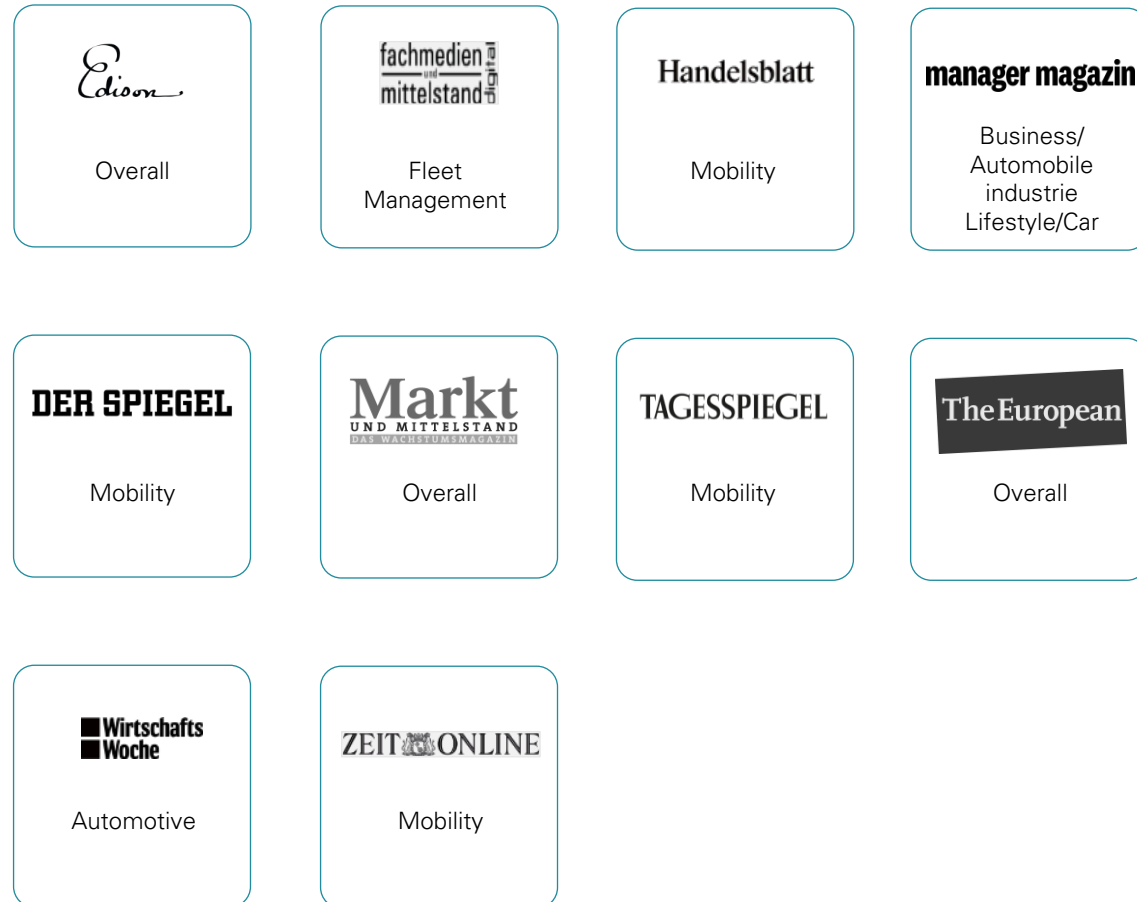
Edison

Overall

fachmedien und mittelstand digital

Fleet Management

Handelsblatt

Mobility

manager magazin

Business/ Automobile industrie Lifestyle/Car

DER SPIEGEL

Mobility

Markt UND MITTELSTAND DAS WACHSTUMSMAGAZIN

Overall

TAGESSPIEGEL

Mobility

The European

Overall

Wirtschafts Woche

Automotive

ZEIT ONLINE

Mobility